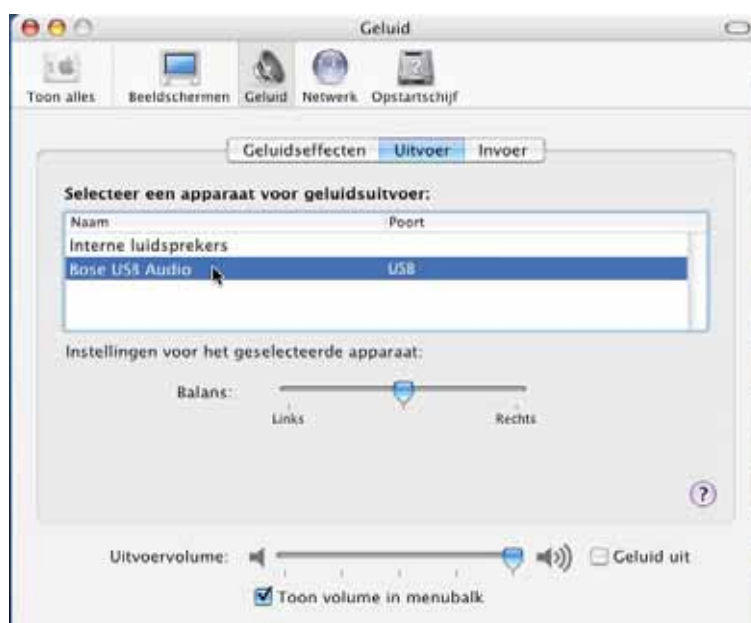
Geluid

Toon alles Beeldschermen Geluid Netwerk Opstartschijf

Geluidseffecten Uitvoer Invoer

Selecteer een apparaat voor geluidsuitvoer:

| Naam | Poort |
|---|---|
| Interne luidsprekers | |
| Bose USB Audio | USB |

Instellingen voor het geselecteerde apparaat:

Balans:

Links Rechts

?

Uitvoervolume: Geluid uit

Toon volume in menubalk